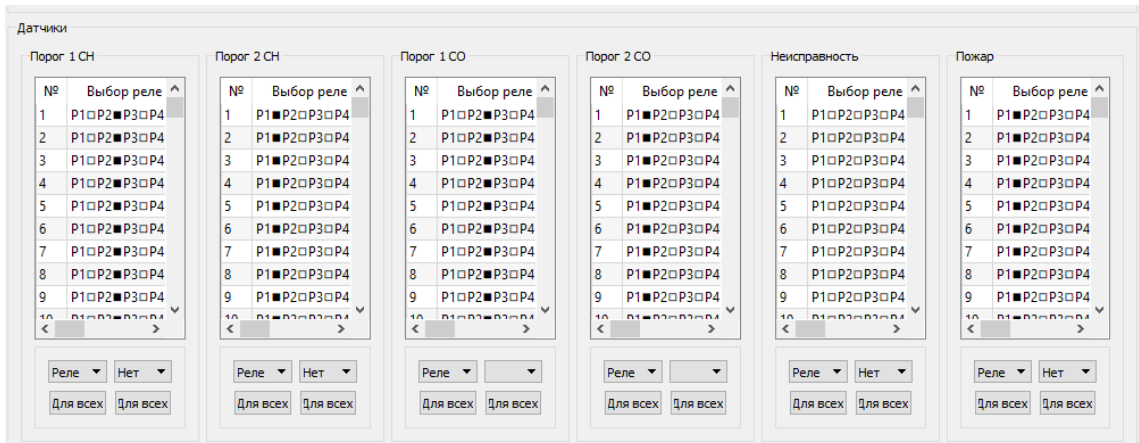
Датчики

Порог 1 CH

| № | Выбор реле |
|---|---|
| 1 | P1□P2■P3□P4 |
| 2 | P1□P2■P3□P4 |
| 3 | P1□P2■P3□P4 |
| 4 | P1□P2■P3□P4 |
| 5 | P1□P2■P3□P4 |
| 6 | P1□P2■P3□P4 |
| 7 | P1□P2■P3□P4 |
| 8 | P1□P2■P3□P4 |
| 9 | P1□P2■P3□P4 |
| 10 | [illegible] |

Реле ▼ Нет ▼
Для всех Для всех

Порог 2 CH

| № | Выбор реле |
|---|---|
| 1 | P1■P2□P3□P4 |
| 2 | P1■P2□P3□P4 |
| 3 | P1■P2□P3□P4 |
| 4 | P1■P2□P3□P4 |
| 5 | P1■P2□P3□P4 |
| 6 | P1■P2□P3□P4 |
| 7 | P1■P2□P3□P4 |
| 8 | P1■P2□P3□P4 |
| 9 | P1■P2□P3□P4 |
| 10 | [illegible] |

Реле ▼ Нет ▼
Для всех Для всех

Порог 1 CO

| № | Выбор реле |
|---|---|
| 1 | P1□P2■P3□P4 |
| 2 | P1□P2■P3□P4 |
| 3 | P1□P2■P3□P4 |
| 4 | P1□P2■P3□P4 |
| 5 | P1□P2■P3□P4 |
| 6 | P1□P2■P3□P4 |
| 7 | P1□P2■P3□P4 |
| 8 | P1□P2■P3□P4 |
| 9 | P1□P2■P3□P4 |
| 10 | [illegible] |

Реле ▼ ▼
Для всех Для всех

Порог 2 CO

| № | Выбор реле |
|---|---|
| 1 | P1■P2□P3□P4 |
| 2 | P1■P2□P3□P4 |
| 3 | P1■P2□P3□P4 |
| 4 | P1■P2□P3□P4 |
| 5 | P1■P2□P3□P4 |
| 6 | P1■P2□P3□P4 |
| 7 | P1■P2□P3□P4 |
| 8 | P1■P2□P3□P4 |
| 9 | P1■P2□P3□P4 |
| 10 | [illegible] |

Реле ▼ ▼
Для всех Для всех

Неисправность

| № | Выбор реле |
|---|---|
| 1 | P1□P2□P3□P4 |
| 2 | P1□P2□P3□P4 |
| 3 | P1□P2□P3□P4 |
| 4 | P1□P2□P3□P4 |
| 5 | P1□P2□P3□P4 |
| 6 | P1□P2□P3□P4 |
| 7 | P1□P2□P3□P4 |
| 8 | P1□P2□P3□P4 |
| 9 | P1□P2□P3□P4 |
| 10 | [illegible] |

Реле ▼ Нет ▼
Для всех Для всех

Пожар

| № | Выбор реле |
|---|---|
| 1 | P1■P2□P3□P4 |
| 2 | P1■P2□P3□P4 |
| 3 | P1■P2□P3□P4 |
| 4 | P1■P2□P3□P4 |
| 5 | P1■P2□P3□P4 |
| 6 | P1■P2□P3□P4 |
| 7 | P1■P2□P3□P4 |
| 8 | P1■P2□P3□P4 |
| 9 | P1■P2□P3□P4 |
| 10 | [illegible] |

Реле ▼ Нет ▼
Для всех Для всех